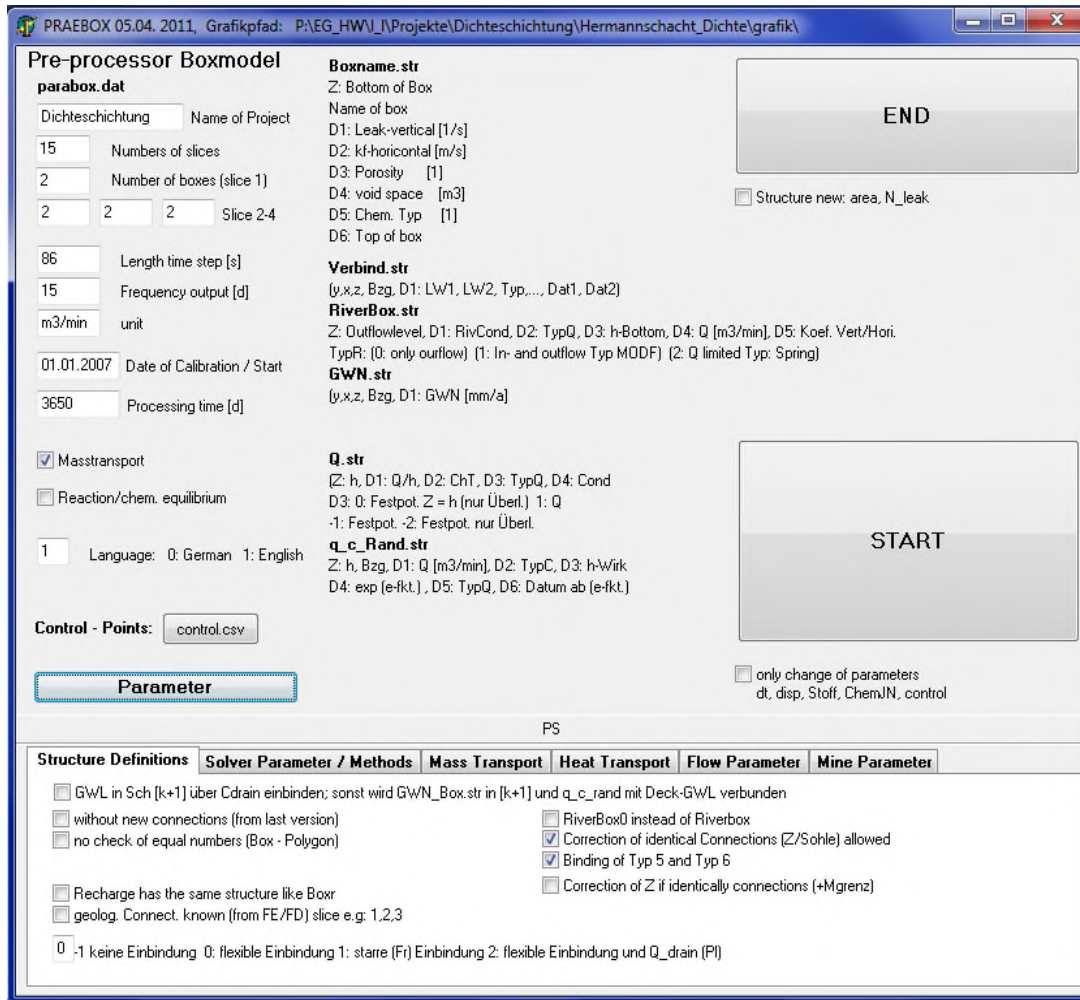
PRAEBOX 05.04. 2011, Grafikpfad: P:\EG_HW\I_I\Projekte\Dichteschichtung\Hermannschacht_Dichte\grafik\

Pre-processor Boxmodel
parabox.dat

Dichteschichtung Name of Project
15 Numbers of slices
2 Number of boxes (slice 1)
2 2 2 Slice 2-4
86 Length time step [s]
15 Frequency output [d]
m3/min unit
01.01.2007 Date of Calibration / Start
3650 Processing time [d]

Masstransport
Reaction/chem. equilibrium

1 Language: 0: German 1: English

Control - Points: control.csv

Parameter

Boxname.str
Z: Bottom of Box
Name of box
D1: Leak-vertical [1/s]
D2: kf-horicontal [m/s]
D3: Porosity [1]
D4: void space [m3]
D5: Chem. Typ [1]
D6: Top of box

Verbind.str
(y,x,z, Bzg, D1: LW1, LW2, Typ,..., Dat1, Dat2)
RiverBox.str
Z: Outflowlevel, D1: RivCond, D2: TypQ, D3: h-Bottom, D4: Q [m3/min], D5: Koef. Vert/Hori.
TypR: (0: only ouflow) (1: In- and outflow Typ MODF) (2: Q limited Typ: Spring)
GWN.str
(y,x,z, Bzg, D1: GWN [mm/a]

Q.str
(Z: h, D1: Q/h, D2: ChT, D3: TypQ, D4: Cond
D3: 0: Festpot. Z = h (nur Überl.) 1: Q
-1: Festpot. -2: Festpot. nur Überl.
q_c_Rand.str
Z: h, Bzg, D1: Q [m3/min], D2: TypC, D3: h-Wirk
D4: exp (e-fkt.) , D5: TypQ, D6: Datum ab (e-fkt.)

END

Structure new: area, N_leak

START

only change of parameters dt, disp, Stoff, ChemJN, control

PS

Structure Definitions | Solver Parameter / Methods | Mass Transport | Heat Transport | Flow Parameter | Mine Parameter

GWL in Sch [k+1] über Cdrain einbinden; sonst wird GWN_Box.str in [k+1] und q_c_rand mit Deck-GWL verbunden
without new connections (from last version)
no check of equal numbers (Box - Polygon)
RiverBox0 instead of Riverbox
Correction of identical Connections (Z/Sohle) allowed
Binding of Typ 5 and Typ 6
Correction of Z if identically connections (+Mgrenz)
Recharge has the same structure like Boxr
geolog. Connect. known (from FE/FD) slice e.g: 1,2,3

0 -1 keine Einbindung 0: flexible Einbindung 1: starre (Fr) Einbindung 2: flexible Einbindung und Q_drain (Pl)